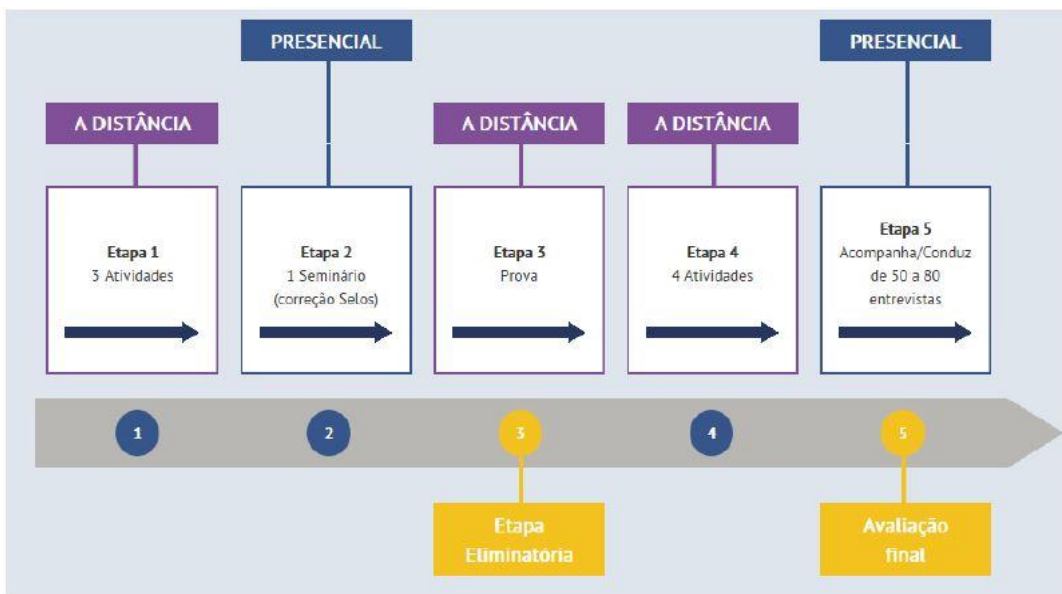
A DISTÂNCIA

Etapa 1
3 Atividades

PRESENCIAL

Etapa 2
1 Seminário
(correção Selos)

A DISTÂNCIA

Etapa 3
Prova

A DISTÂNCIA

Etapa 4
4 Atividades

PRESENCIAL

Etapa 5
Acompanha/Conduz de 50 a 80 entrevistas

1

2

3

4

5

Etapa Eliminatória

Avaliação final